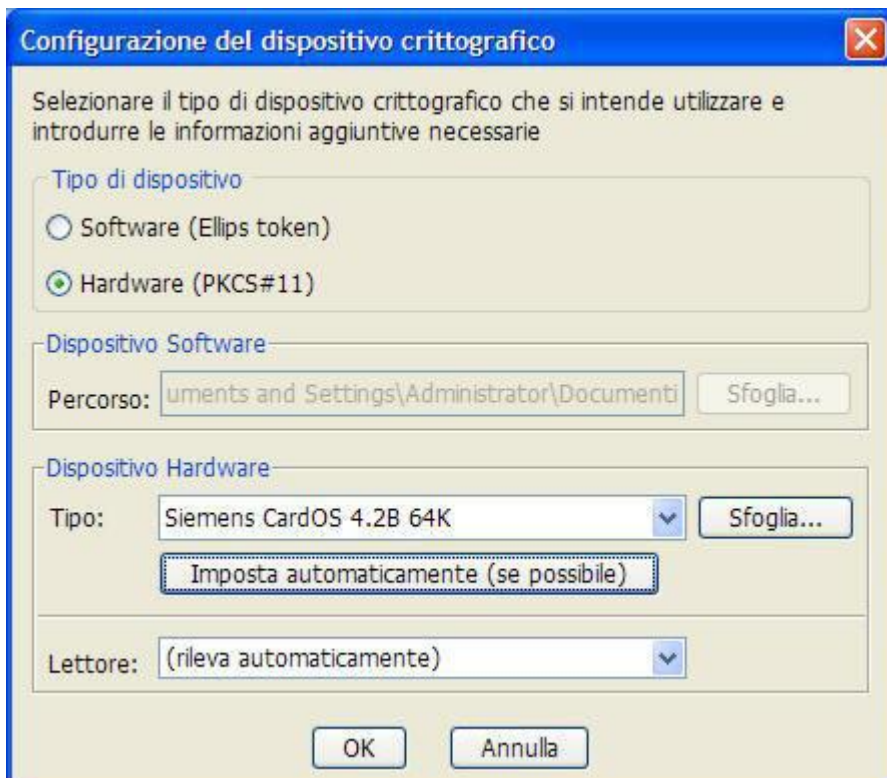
Configurazione del dispositivo crittografico

Selezionare il tipo di dispositivo crittografico che si intende utilizzare e introdurre le informazioni aggiuntive necessarie

Tipo di dispositivo

Software (Ellips token)

Hardware (PKCS#11)

Dispositivo Software

Percorso: uments and Settings\Administrator\Documenti Sfoglia...

Dispositivo Hardware

Tipo: Siemens CardOS 4.2B 64K Sfoglia...

Imposta automaticamente (se possibile)

Lettore: (rileva automaticamente)

OK Annulla